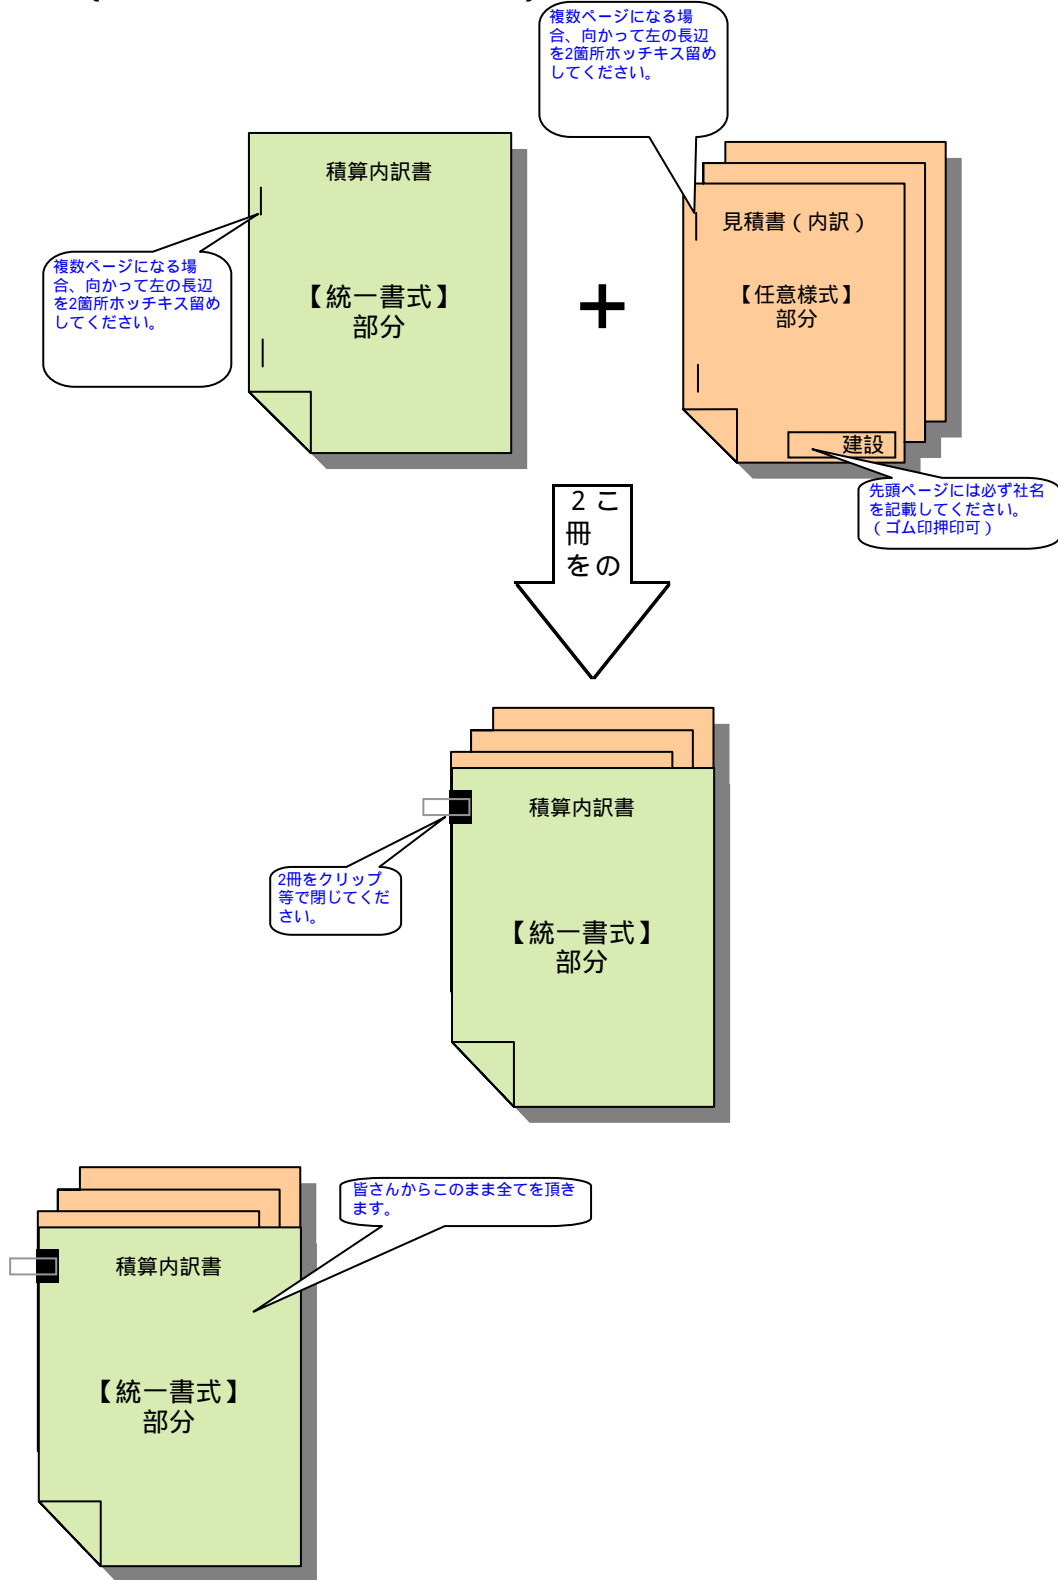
複数ページになる場合、向かって左の長辺を2箇所ホッチキス留めしてください。

積算内訳書

【統一書式】
部分

複数ページになる場合、向かって左の長辺を2箇所ホッチキス留めしてください。

+

見積書（内訳）

【任意様式】
部分

建設

先頭ページには必ず社名を記載してください。（ゴム印押印可）

この2冊を

積算内訳書

【統一書式】
部分

2冊をクリップ等で閉じてください。

積算内訳書

【統一書式】
部分

皆さんからこのまま全てを頂きます。